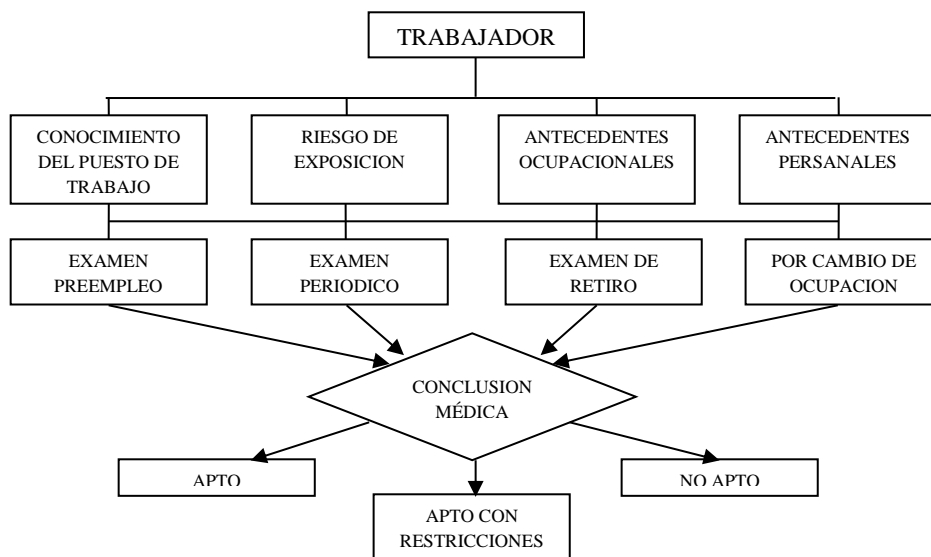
TRABAJADOR

CONOCIMIENTO DEL PUESTO DE TRABAJO

RIESGO DE EXPOSICION

ANTECEDENTES OCUPACIONALES

ANTECEDENTES PERSANALES

EXAMEN PREEMPLEO

EXAMEN PERIODICO

EXAMEN DE RETIRO

POR CAMBIO DE OCUPACION

CONCLUSION MÉDICA

APTO

APTO CON RESTRICCIONES

NO APTO